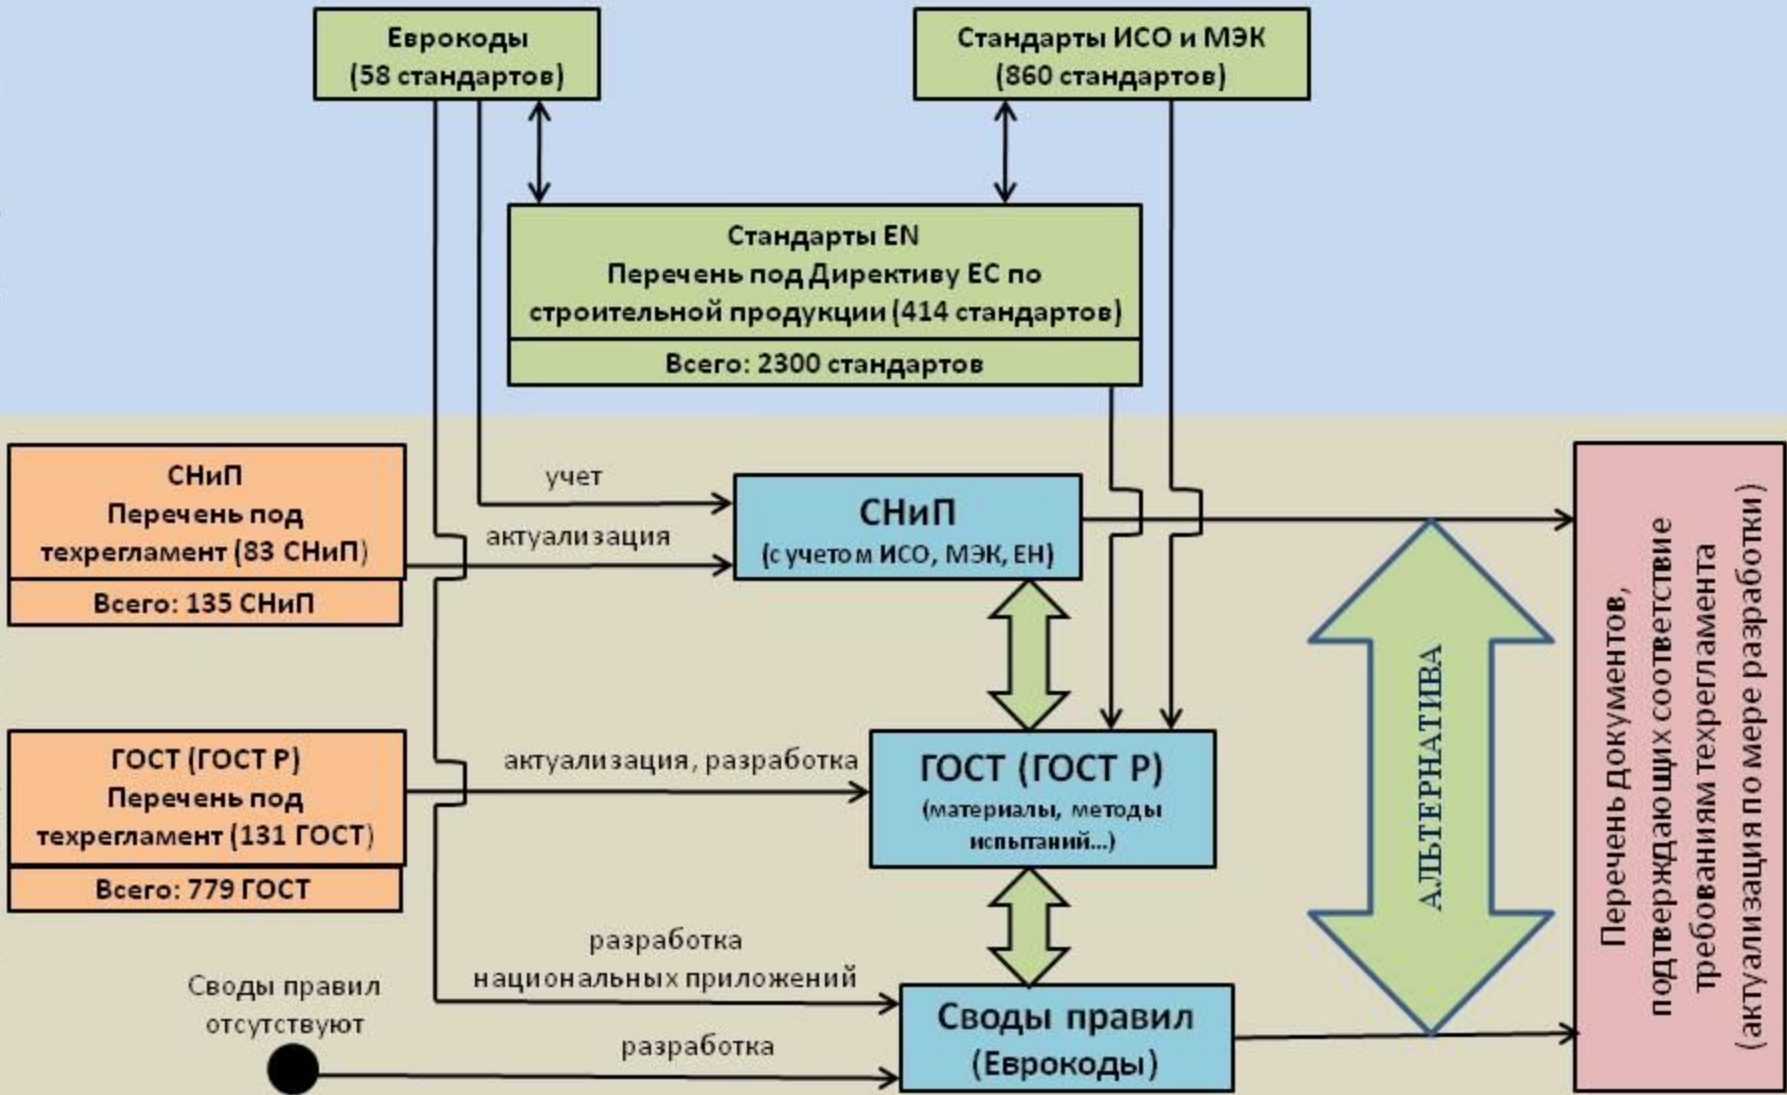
Еврокоды
(58 стандартов)

Стандарты ИСО и МЭК
(860 стандартов)

Стандарты EN
Перечень под Директиву ЕС по строительной продукции (414 стандартов)
Всего: 2300 стандартов

СНиП
Перечень под техрегламент (83 СНиП)
Всего: 135 СНиП

учет

актуализация

СНиП
(с учетом ИСО, МЭК, ЕН)

ГОСТ (ГОСТ Р)
Перечень под техрегламент (131 ГОСТ)
Всего: 779 ГОСТ

актуализация, разработка

ГОСТ (ГОСТ Р)
(материалы, методы испытаний...)

АЛЬТЕРНАТИВА

Перечень документов, подтверждающих соответствие требованиям техрегламента (актуализация по мере разработки)

разработка
национальных приложений

Своды правил
отсутствуют

разработка

Своды правил
(Еврокоды)